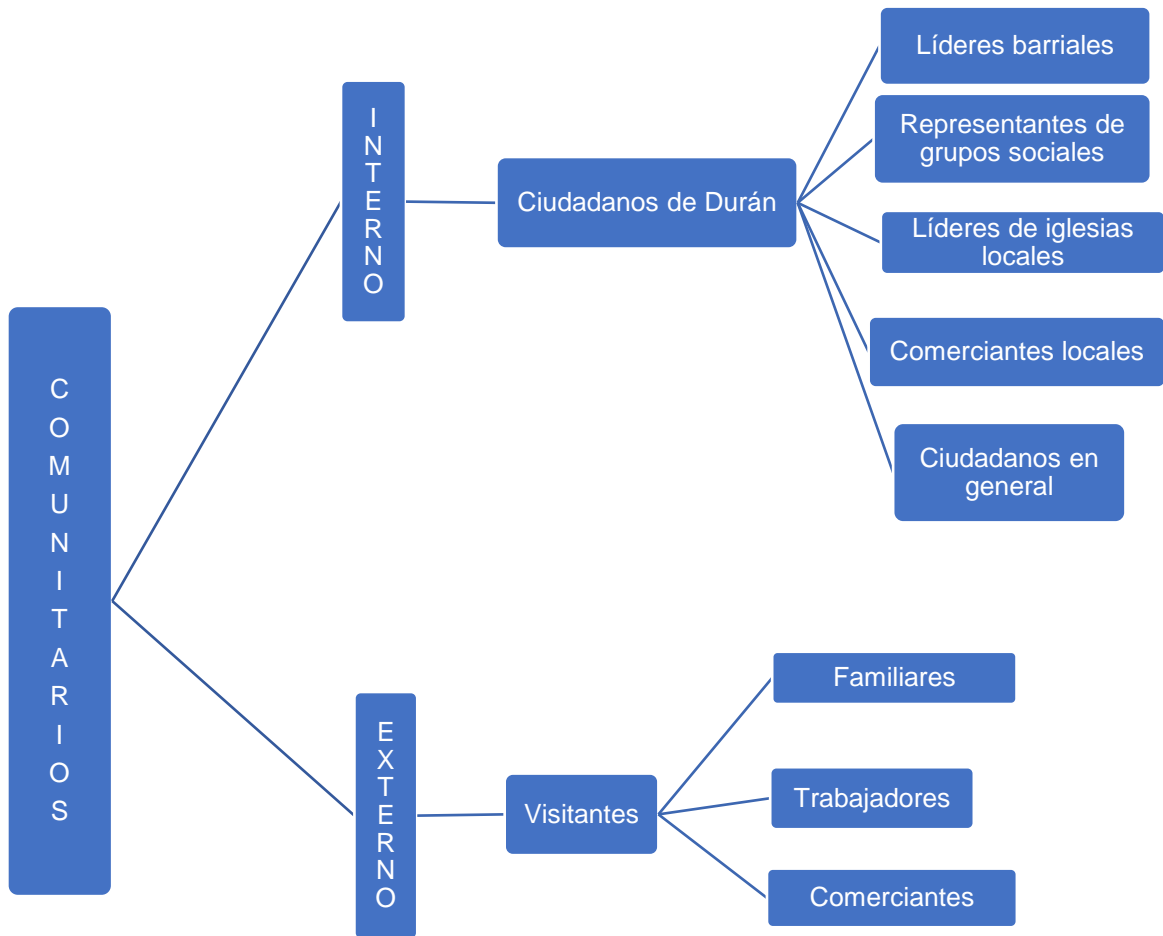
C O M U N I T A R I O S

I N T E R N O

Ciudadanos de Durán

Líderes barriales

Representantes de grupos sociales

Líderes de iglesias locales

Comerciantes locales

Ciudadanos en general

E X T E R N O

Visitantes

Familiares

Trabajadores

Comerciantes